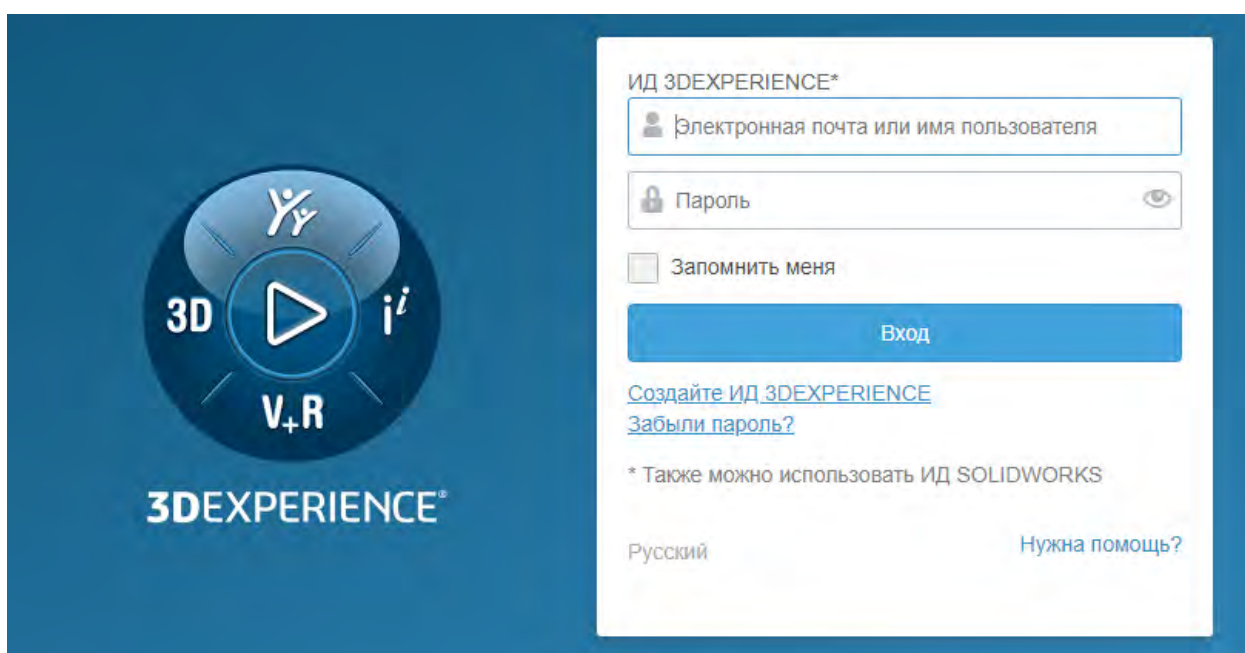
3D
$i^i$
V+R
3DEXPERIENCE®

ИД 3DEXPERIENCE*
Электронная почта или имя пользователя
Пароль
Запомнить меня
Вход
Создайте ИД 3DEXPERIENCE
Забыли пароль?
* Также можно использовать ИД SOLIDWORKS
Русский
Нужна помощь?